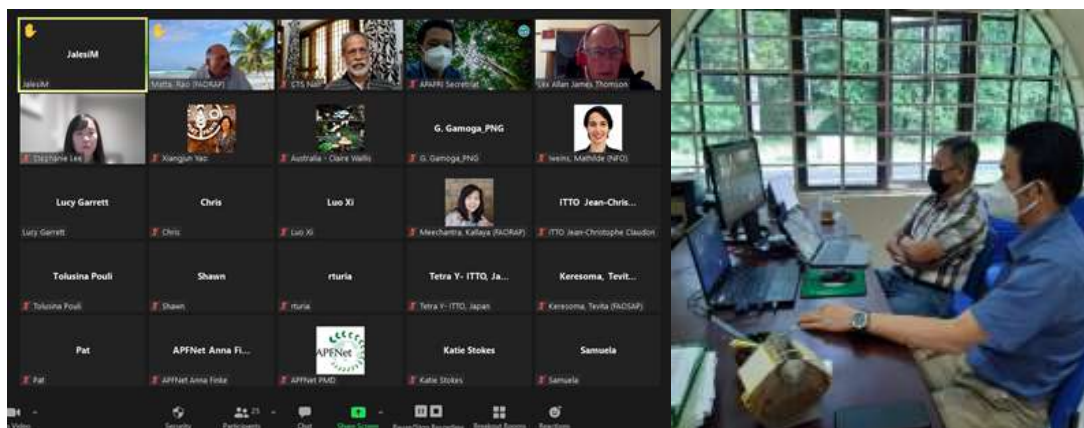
JalesiM
JalesiM
Matta, Rao (FAORAP)
CTS Nair
APAFRI Secretariat
Lex Allan James Thomson
Stephanie Lee
Xiangjun Yao
Australia - Claire Wallis
G. Gamoga_PNG
G. Gamoga_PNG
Iweins, Mathilde (NFO)
Lucy Garrett
Lucy Garrett
Chris
Chris
Luo Xi
Luo Xi
Meechantra, Kallaya (FAORAP)
ITTO Jean-Chris...
ITTO Jean-Christophe Claudon
Tolusina Pouli
Tolusina Pouli
Shawn
Shawn
rturia
rturia
Tetra Y- ITTO, Ja...
Tetra Y- ITTO, Japan
Keresoma, Tevit...
Keresoma, Tevita (FAOSAP)
Pat
Pat
APFNet Anna Fi...
APFNet Anna Finke
APFNet
APFNet PMD
Katie Stokes
Katie Stokes
Samuela
Samuela
Video
Security
Participants 25
Chat
Share Screen
Pause/Stop Recording
Breakout Rooms
Reactions